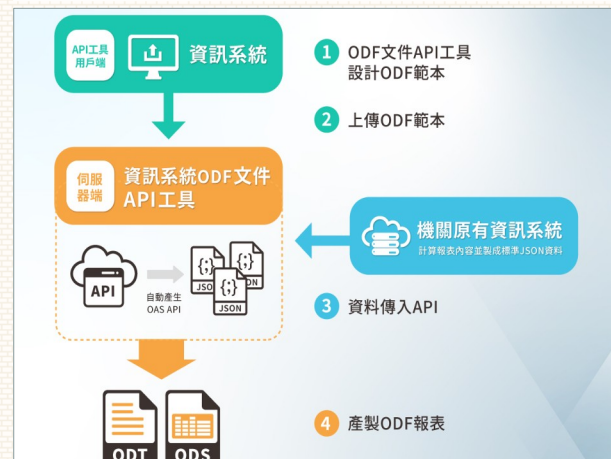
API工具用戶端

資訊系統

1 ODF文件API工具設計ODF範本

2 上傳ODF範本

伺服器端

資訊系統ODF文件API工具

機關原有資訊系統

計算報表內容並製成標準JSON資料

API

自動產生OAS API

JSON

JSON

JSON

3 資料傳入API

ODT

ODS

4 產製ODF報表